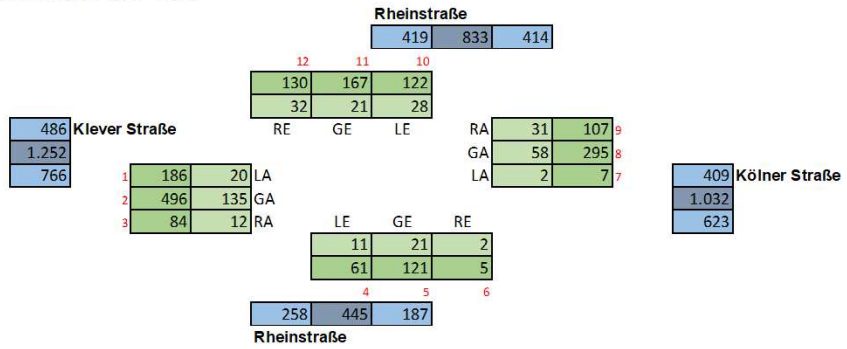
Rheinstraße

| 419 | 833 | 414 |
|---|---|---|

12 11 10

| 130 | 167 | 122 |
|---|---|---|
| 32 | 21 | 28 |

RE GE LE

| 486 | Klever Straße |
|---|---|
| 1.252 | |
| 766 | |

| 1 | 186 | 20 | LA |
|---|---|---|---|
| 2 | 496 | 135 | GA |
| 3 | 84 | 12 | RA |

| RA | 31 | 107 | 9 |
|---|---|---|---|
| GA | 58 | 295 | 8 |
| LA | 2 | 7 | 7 |

| 409 | Kölner Straße |
|---|---|
| 1.032 | |
| 623 | |

LE GE RE

| 11 | 21 | 2 |
|---|---|---|
| 61 | 121 | 5 |

4 5 6

| 258 | 445 | 187 |
|---|---|---|

Rheinstraße